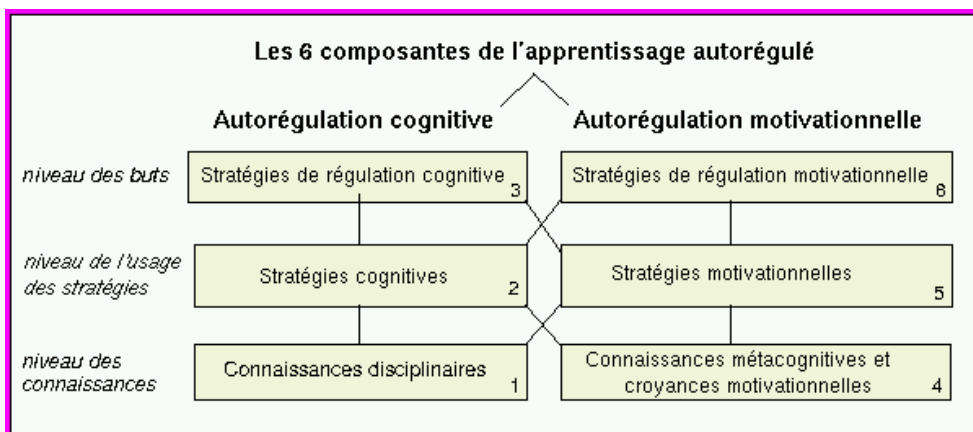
Les 6 composantes de l'apprentissage autorégulé

Autorégulation cognitive

Autorégulation motivationnelle

niveau des buts

Stratégies de régulation cognitive 3

Stratégies de régulation motivationnelle 6

niveau de l'usage des stratégies

Stratégies cognitives 2

Stratégies motivationnelles 5

niveau des connaissances

Connaissances disciplinaires 1

Connaissances métacognitives et croyances motivationnelles 4